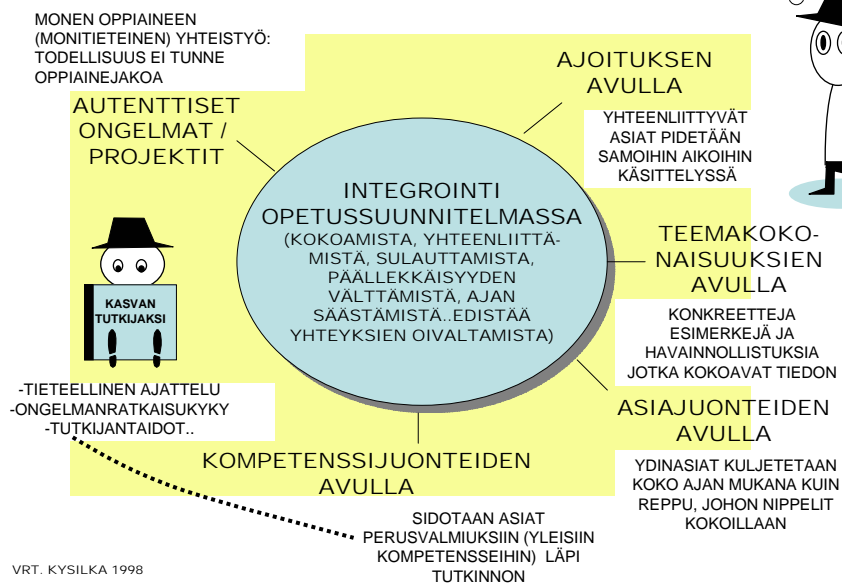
MONEN OPPIAINEEN (MONITIETEINEN) YHTEISTYÖ: TODELLISUUS EI TUNNE OPPIAINEJAKOA

AUTENTTISET ONGELMAT / PROJEKTIT

AJOITUKSEN AVULLA

YHTEENLIITTYVÄT ASIAT PIDETÄÄN SAMOIHIN AIKOIHIN KÄSITTELYSSÄ

INTEGROINTI OPETUSSUUNNITELMASSA
(KOKOAMISTA, YHTEENLIITTÄMISTÄ, SULAUTTAMISTA, PÄÄLLEKKÄISYYDEN VÄLTTÄMISTÄ, AJAN SÄÄSTÄMISTÄ..EDISTÄÄ YHTEYKSIEN OIVALTAMISTA)

TEEMAKOKONAISUUKSIEN AVULLA

KONKREETTEJA ESIMERKEJÄ JA HAVAINNOLLISTUKSIA JOTKA KOKOAVAT TIEDON

KASVAN TUTKIJAKSI

-TIETEELLINEN AJATTELU
-ONGELMANRATKAISUKYKY
-TUTKIJANTAIDOT..

ASIAJUONTEIDEN AVULLA

YDINASIAT KULJETETAAN KOKO AJAN MUKANA KUIN REPPU, JOHON NIPPELIT KOKOILLAAN

KOMPETENSSIJUONTEIDEN AVULLA

SIDOTAAN ASIAT PERUSVALMIUKSIIN (YLEISIIN KOMPETENSSEIHIN) LÄPI TUTKINNON

VRT. KYSILKA 1998